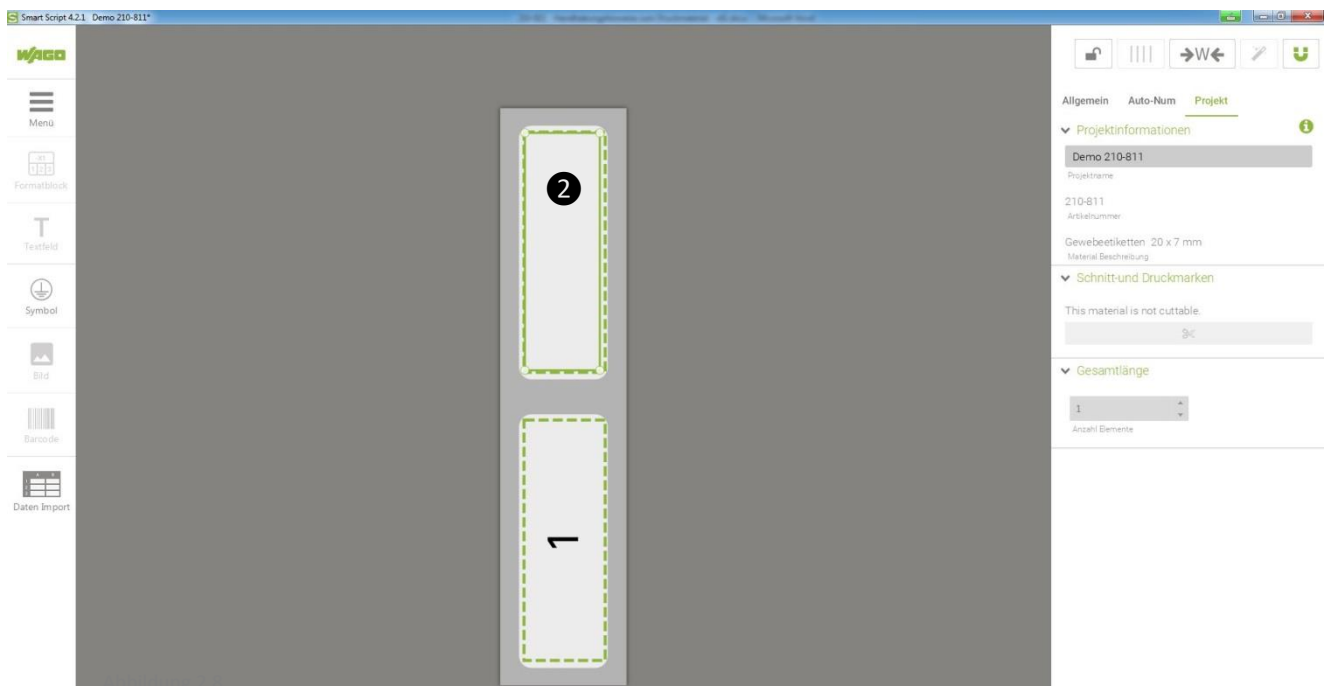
Smart Script 4.2.1 Demo 210-811*

WAGO

Menü

Formatblock

Textfeld

Symbol

Bild

Barcode

Daten Import

2

1

Allgemein Auto-Num Projekt

Projektinformationen

Demo 210-811
Projektname

210-811
Artikelnummer

Gewebeetiketten 20 x 7 mm
Material Beschreibung

Schnitt-und Druckmarken

This material is not cuttable.

Gesamtlänge

1
Anzahl Elemente